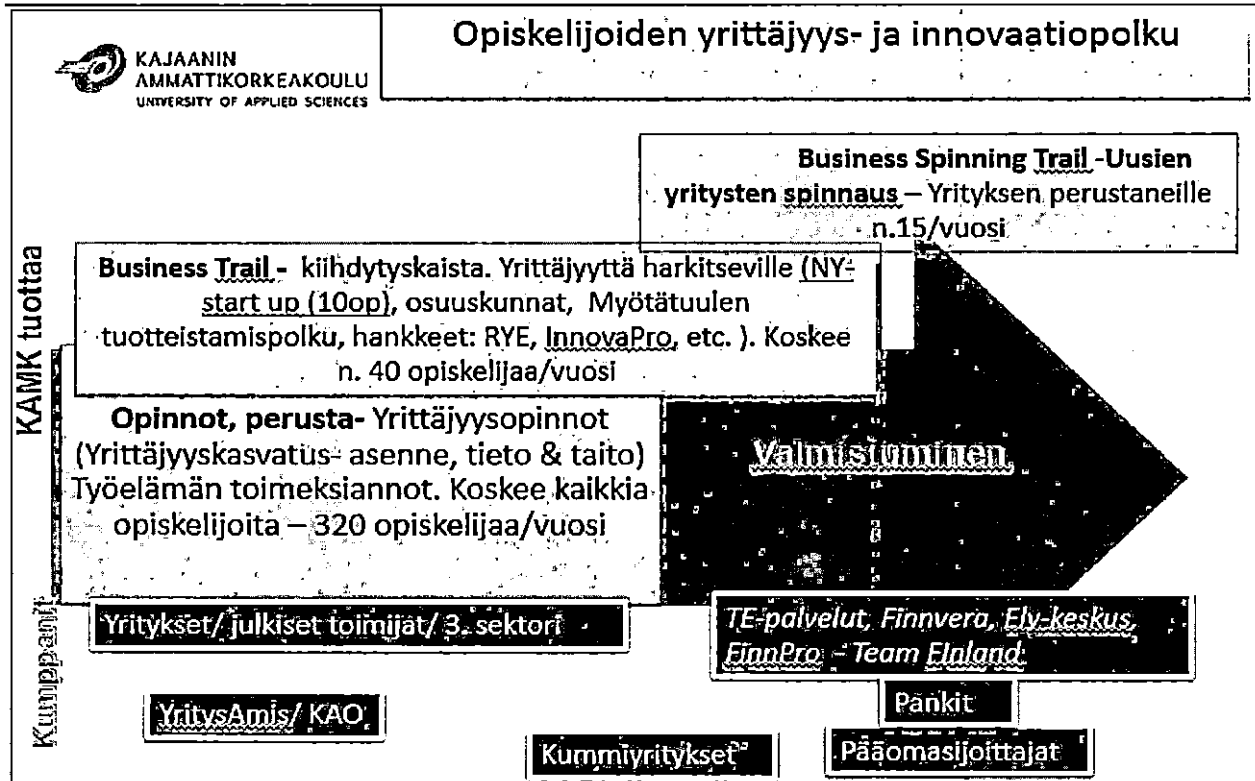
KAJAANIN AMMATTIKORKEAKOULU UNIVERSITY OF APPLIED SCIENCES

Opiskelijoiden yrittäjyys- ja innovaatiopolku

Business Spinning Trail -Uusien yritysten spinnaus – Yrityksen perustaneille n.15/vuosi

KAMK tuottaa

Business Trail - kiihdytyskaista. Yrittäjyyttä harkitseville (NY-start up (10op), osuuskunnat, Myötätuulen tuotteistamispolku, hankkeet: RYE, InnovaPro, etc. ). Koskee n. 40 opiskelijaa/vuosi

Opinnot, perusta- Yrittäjyysopinnot (Yrittäjyyskasvatus- asenne, tieto & taito) Työelämän toimeksiannot. Koskee kaikkia opiskelijoita – 320 opiskelijaa/vuosi

Valmistuminen

Kumppanit

Yritykset/ julkiset toimijat/ 3. sektori

TE-palvelut, Finnvera, Ely-keskus, FinnPro - Team Finland:

Pankit

YritysAmis/ KAO

Kummiyritykset

Pääomasijoittajat